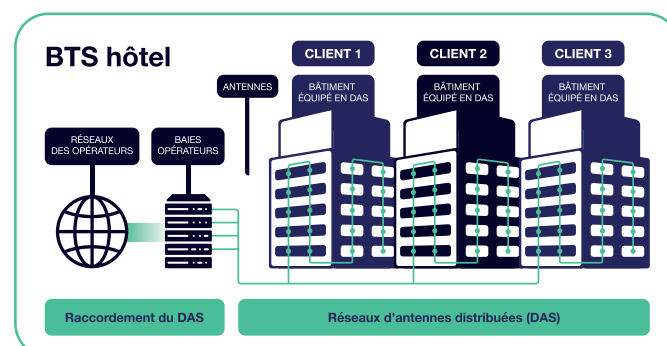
BTS hôtel

CLIENT 1
BÂTIMENT ÉQUIPÉ EN DAS

CLIENT 2
BÂTIMENT ÉQUIPÉ EN DAS

CLIENT 3
BÂTIMENT ÉQUIPÉ EN DAS

ANTENNES

RÉSEAUX DES OPÉRATEURS

BAIES OPÉRATEURS

Raccordement du DAS

Réseaux d'antennes distribuées (DAS)